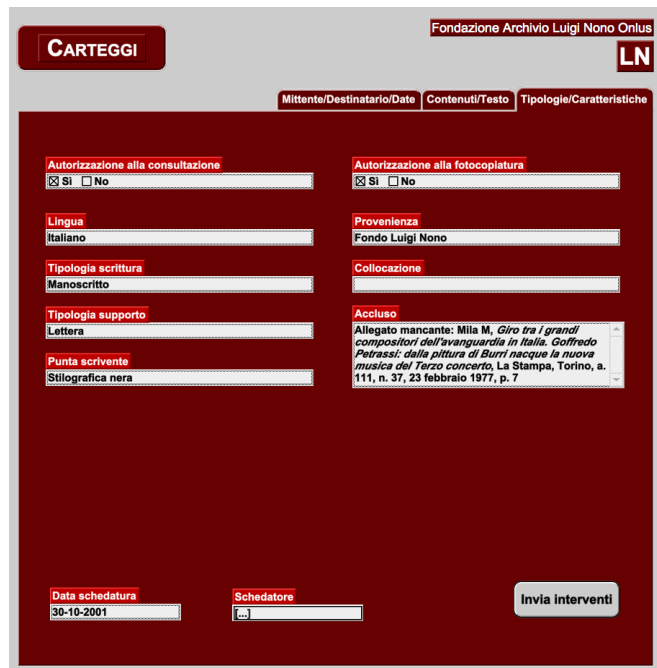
CARTEGGI

Fondazione Archivio Luigi Nono Onlus

LN

Mittente/Destinatario/Date | Contenuti/Testo | Tipologie/Caratteristiche

Autorizzazione alla consultazione
☒ Sì ☐ No

Autorizzazione alla fotocopiatura
☒ Sì ☐ No

Lingua
Italiano

Provenienza
Fondo Luigi Nono

Tipologia scrittura
Manoscritto

Collocazione

Tipologia supporto
Lettera

Accluso
Allegato mancante: Mila M, Giro tra i grandi compositori dell'avanguardia in Italia. Goffredo Petrassi: dalla pittura di Burri nacque la nuova musica del Terzo concerto, La Stampa, Torino, a. 111, n. 37, 23 febbraio 1977, p. 7

Punta scrivente
Stilografica nera

Data schedatura
30-10-2001

Schedatore
[...]

Invia interventi